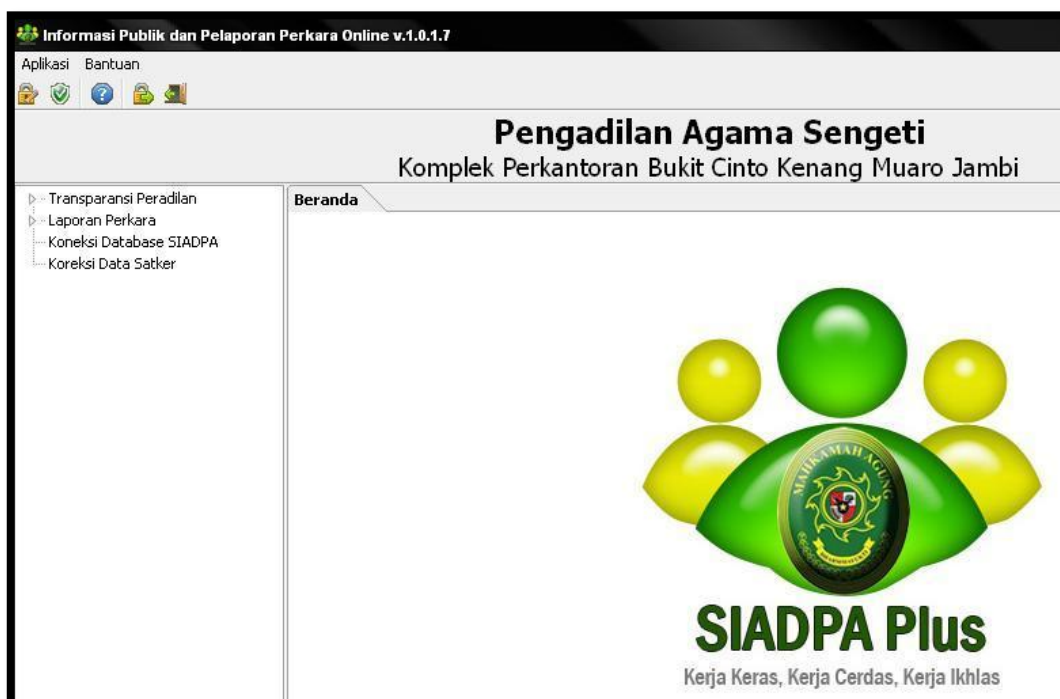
Informasi Publik dan Pelaporan Perkara Online v.1.0.1.7

Aplikasi Bantuan

Pengadilan Agama Sengeti
Komplek Perkantoran Bukit Cinto Kenang Muaro Jambi

Transparansi Peradilan
Laporan Perkara
Koneksi Database SIADPA
Koreksi Data Satker

Beranda

MAHKAMAH AGUNG

SIADPA Plus
Kerja Keras, Kerja Cerdas, Kerja Ikhlas